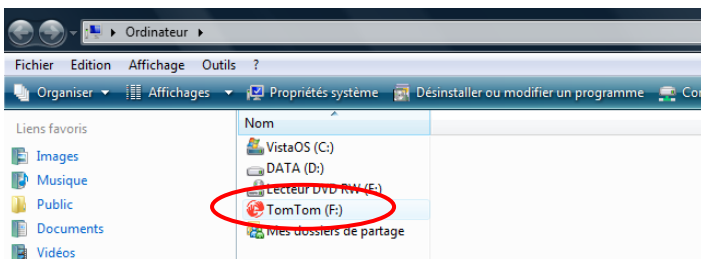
Ordinateur

Fichier Edition Affichage Outils ?

Organiser Affichages Propriétés système Désinstaller ou modifier un programme Co

Liens favoris

Images

Musique

Public

Documents

Vidéos

Nom

VistaOS (C:)

DATA (D:)

Lecteur DVD RW (E:)

TomTom (F:)

Mes dossiers de partage